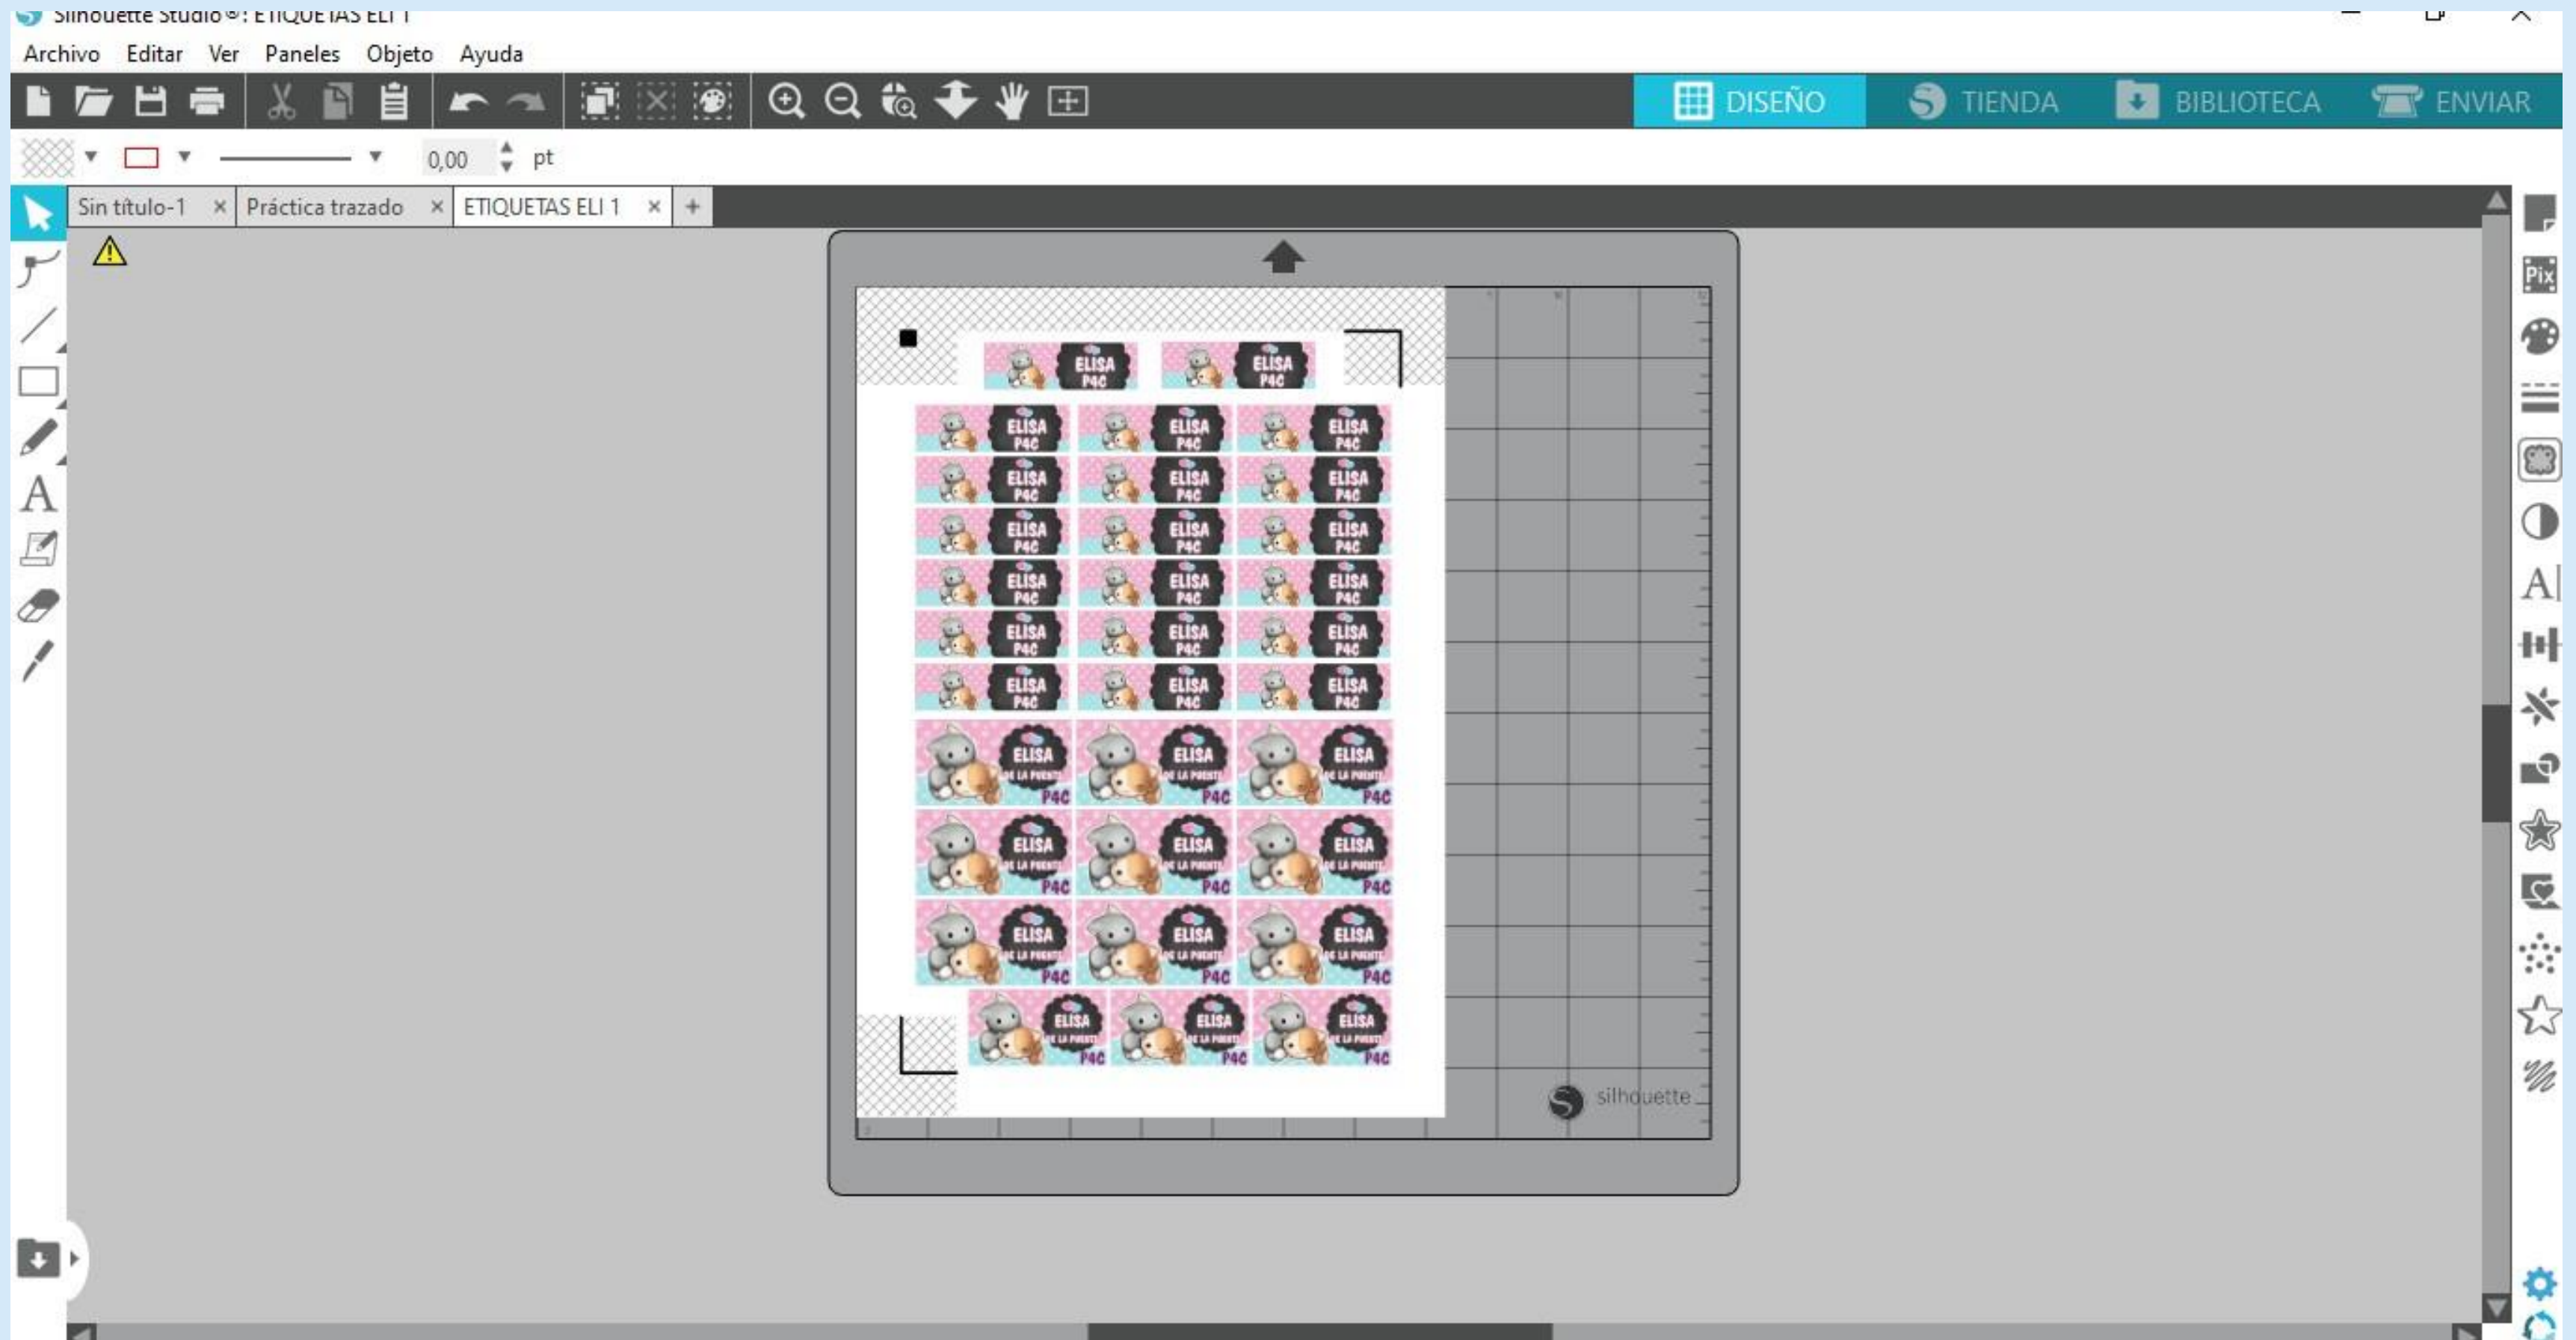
Silhouette Studio®: ETIQUETAS ELI 1

Archivo Editar Ver Paneles Objeto Ayuda

DISEÑO TIENDA BIBLIOTECA ENVIAR

0,00 pt

Sin título-1 × Práctica trazado × ETIQUETAS ELI 1 × +

ELISA P4C ELISA P4C

ELISA P4C ELISA P4C ELISA P4C
ELISA P4C ELISA P4C ELISA P4C
ELISA P4C ELISA P4C ELISA P4C
ELISA P4C ELISA P4C ELISA P4C
ELISA P4C ELISA P4C ELISA P4C
ELISA P4C ELISA P4C ELISA P4C

ELISA DE LA PUENTE P4C ELISA DE LA PUENTE P4C ELISA DE LA PUENTE P4C
ELISA DE LA PUENTE P4C ELISA DE LA PUENTE P4C ELISA DE LA PUENTE P4C
ELISA DE LA PUENTE P4C ELISA DE LA PUENTE P4C ELISA DE LA PUENTE P4C
ELISA DE LA PUENTE P4C ELISA DE LA PUENTE P4C ELISA DE LA PUENTE P4C

silhouette